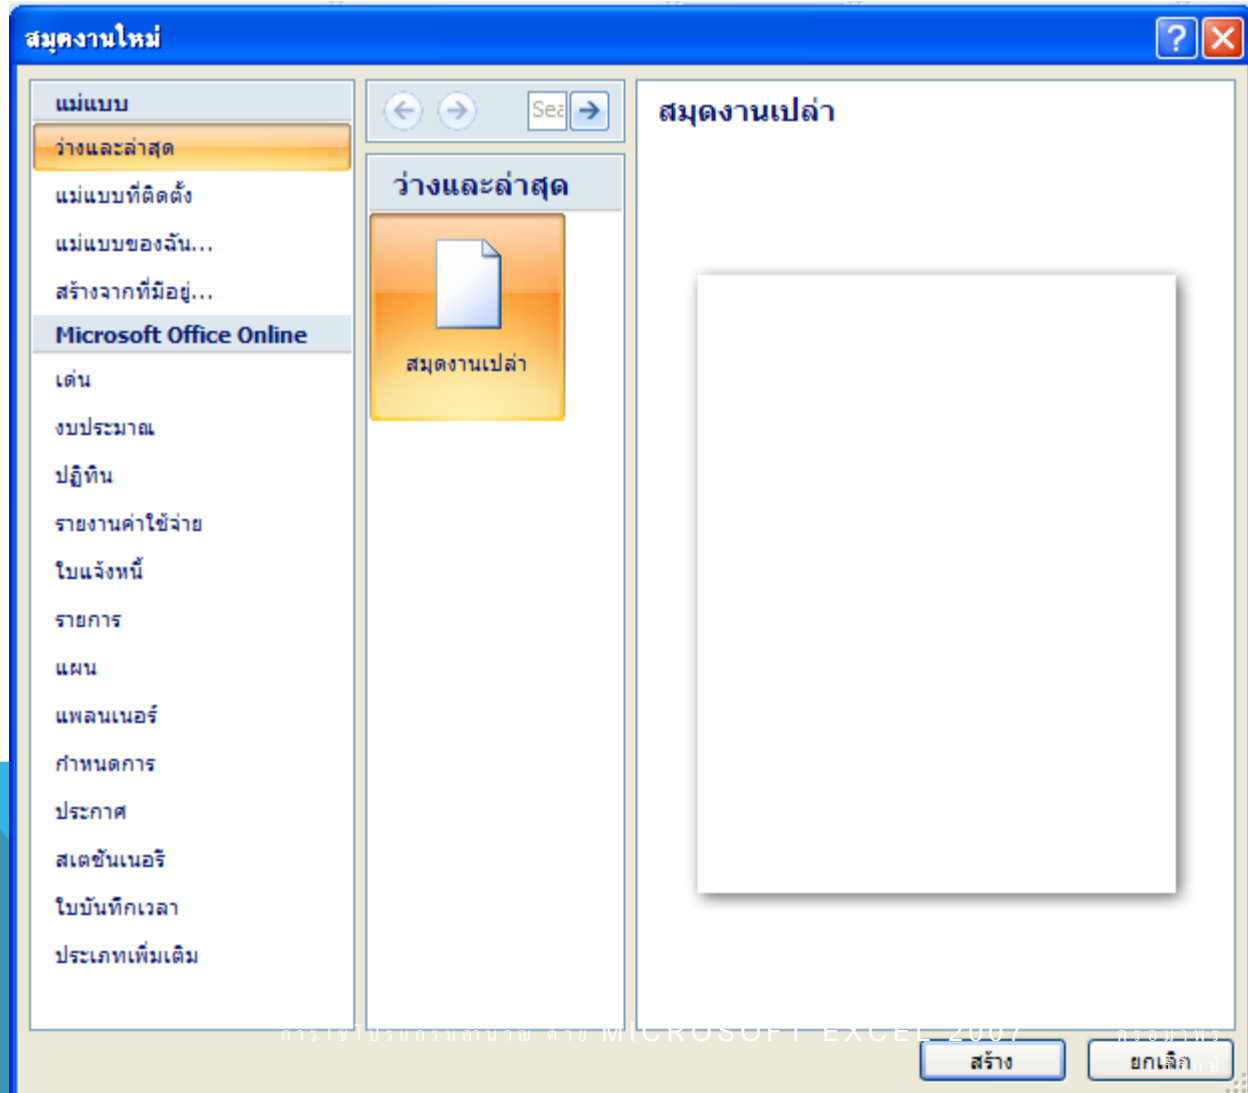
สมุดงานใหม่

?

แม่แบบ

ว่างและล่าสุด

แม่แบบที่ติดตั้ง

แม่แบบของฉัน...

สร้างจากที่มีอยู่...

Microsoft Office Online

เด่น

งบประมาณ

ปฏิทิน

รายงานค่าใช้จ่าย

ใบแจ้งหนี้

รายการ

แผน

แพลนเนอร์

กำหนดการ

ประกาศ

สเตชันเนอรี

ใบบันทึกเวลา

ประเภทเพิ่มเติม

Sea

ว่างและล่าสุด

สมุดงานเปล่า

สมุดงานเปล่า

การใช้โปรแกรมคำนวณ ด้วย MICROSOFT EXCEL 2007 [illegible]

สร้าง

ยกเลิก